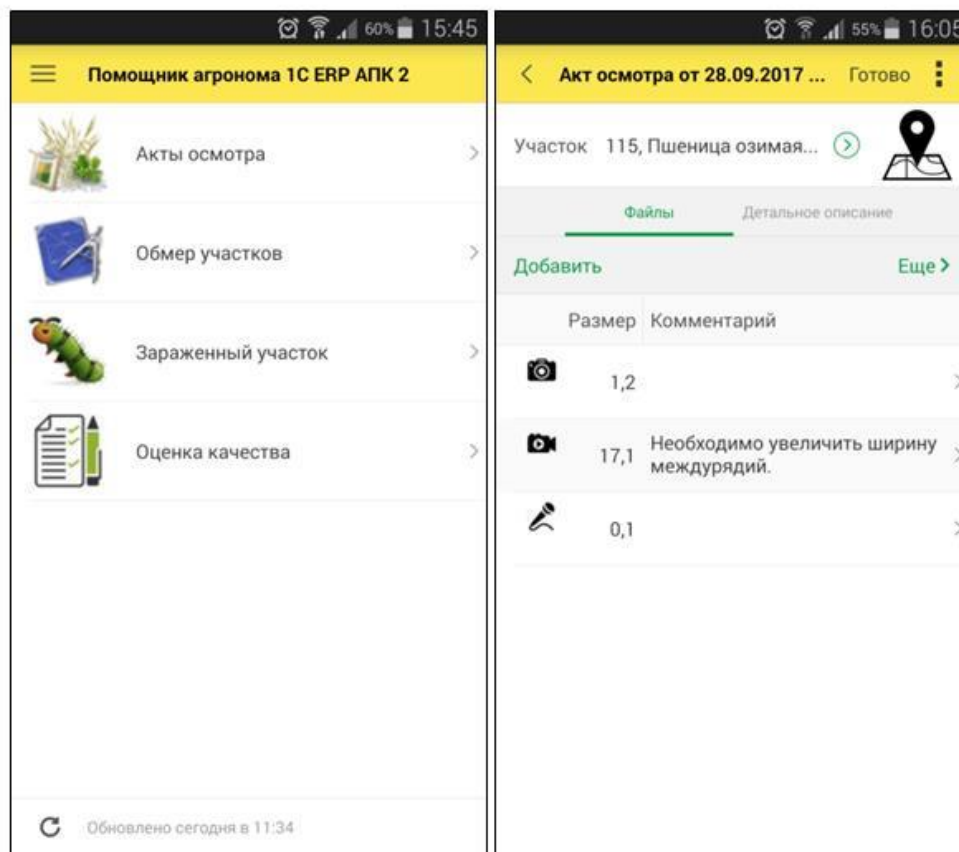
60% 15:45

Помощник агронома 1С ERP АПК 2

Акты осмотра

Обмер участков

Зараженный участок

Оценка качества

Обновлено сегодня в 11:34

55% 16:05

Акт осмотра от 28.09.2017 ... Готово

Участок 115, Пшеница озимая...

Файлы Детальное описание

Добавить Еще

| | Размер | Комментарий |
|---|---|---|
| | 1,2 | |
| | 17,1 | Необходимо увеличить ширину междурядий. |
| | 0,1 | |